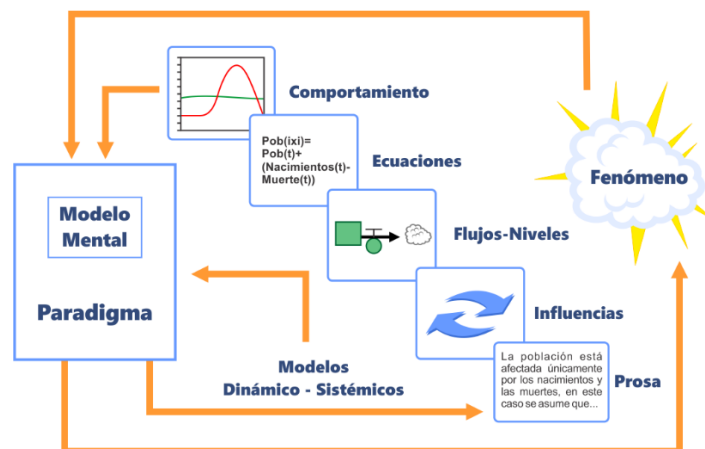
Comportamiento

Pob(ixi)=
Pob(t)+
(Nacimientos(t)-
Muerte(t))

Ecuaciones

Fenómeno

Modelo
Mental

Paradigma

Flujos-Niveles

Influencias

La población está afectada únicamente por los nacimientos y las muertes, en este caso se asume que...

Prosa

Modelos
Dinámico - Sistémicos